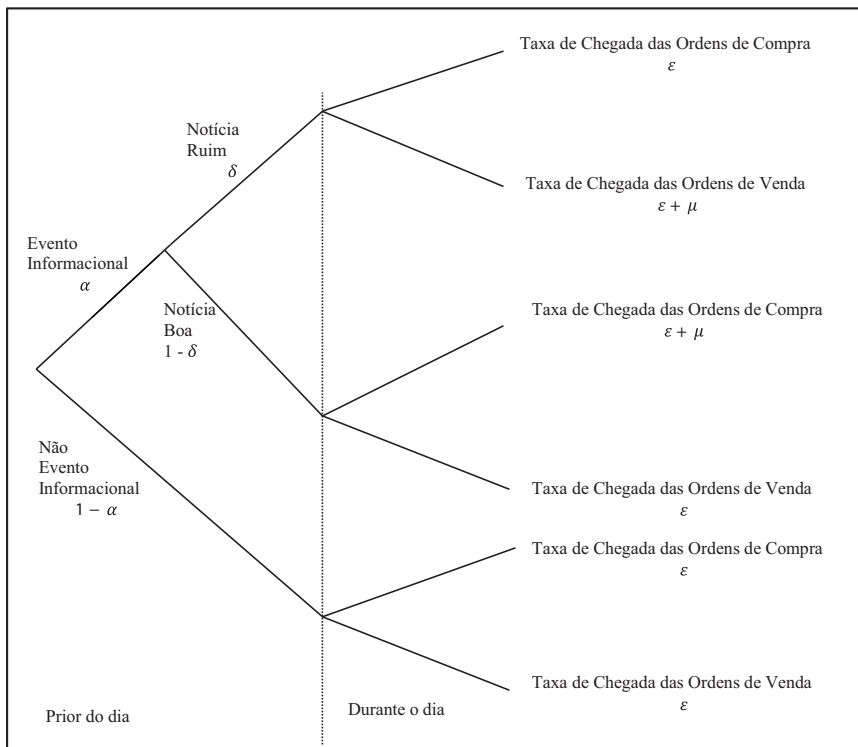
Taxa de Chegada das Ordens de Compra
$\varepsilon$

Notícia
Ruim
$\delta$

Taxa de Chegada das Ordens de Venda
$\varepsilon + \mu$

Evento
Informacional
$\alpha$

Notícia
Boa
1 - $\delta$

Taxa de Chegada das Ordens de Compra
$\varepsilon + \mu$

Não
Evento
Informacional
$1 - \alpha$

Taxa de Chegada das Ordens de Venda
$\varepsilon$

Taxa de Chegada das Ordens de Compra
$\varepsilon$

Taxa de Chegada das Ordens de Venda
$\varepsilon$

Prior do dia

Durante o dia